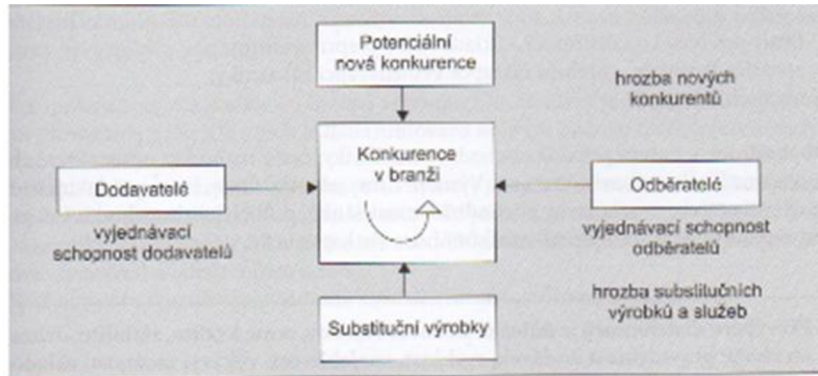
Potenciální nová konkurence

hrozba nových konkurentů

Dodavatelé

Konkurence v branži

Odběratelé

vyjednávací schopnost dodavatelů

vyjednávací schopnost odběratelů

hrozba substitučních výrobků a služeb

Substituční výrobky